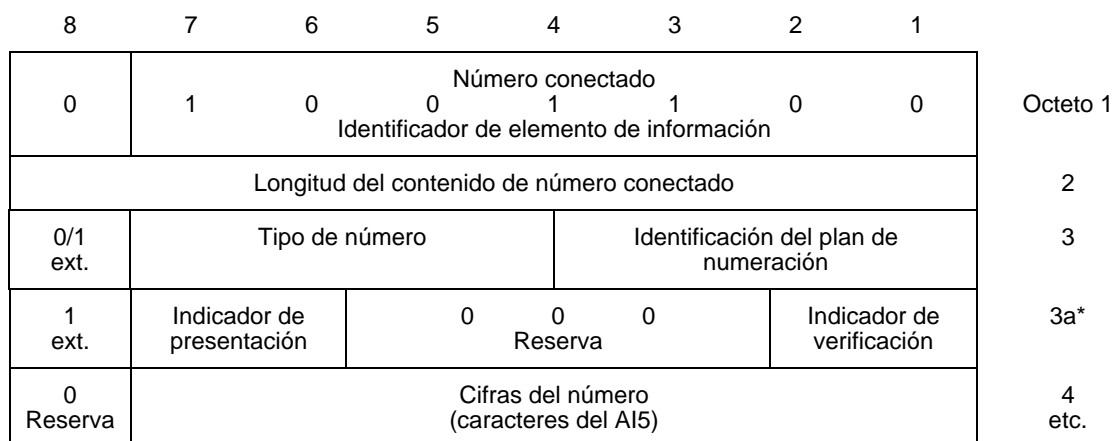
| 8 | 7 | 6 | 5 | 4 | 3 | 2 | 1 | |
|---|---|---|---|---|---|---|---|---|
| 0 | 1 | 0 | 0 | 1 | 1 | 0 | 0 | Octeto 1 |
| | Número conectado<br>Identificador de elemento de información | | | | | | | |
| Longitud del contenido de número conectado | | | | | | | | 2 |
| 0/1<br>ext. | Tipo de número | | | | Identificación del plan de numeración | | | 3 |
| 1<br>ext. | Indicador de presentación | | 0 | 0 | 0<br>Reserva | Indicador de verificación | | 3a* |
| 0<br>Reserva | Cifras del número<br>(caracteres del AI5) | | | | | | | 4<br>etc. |